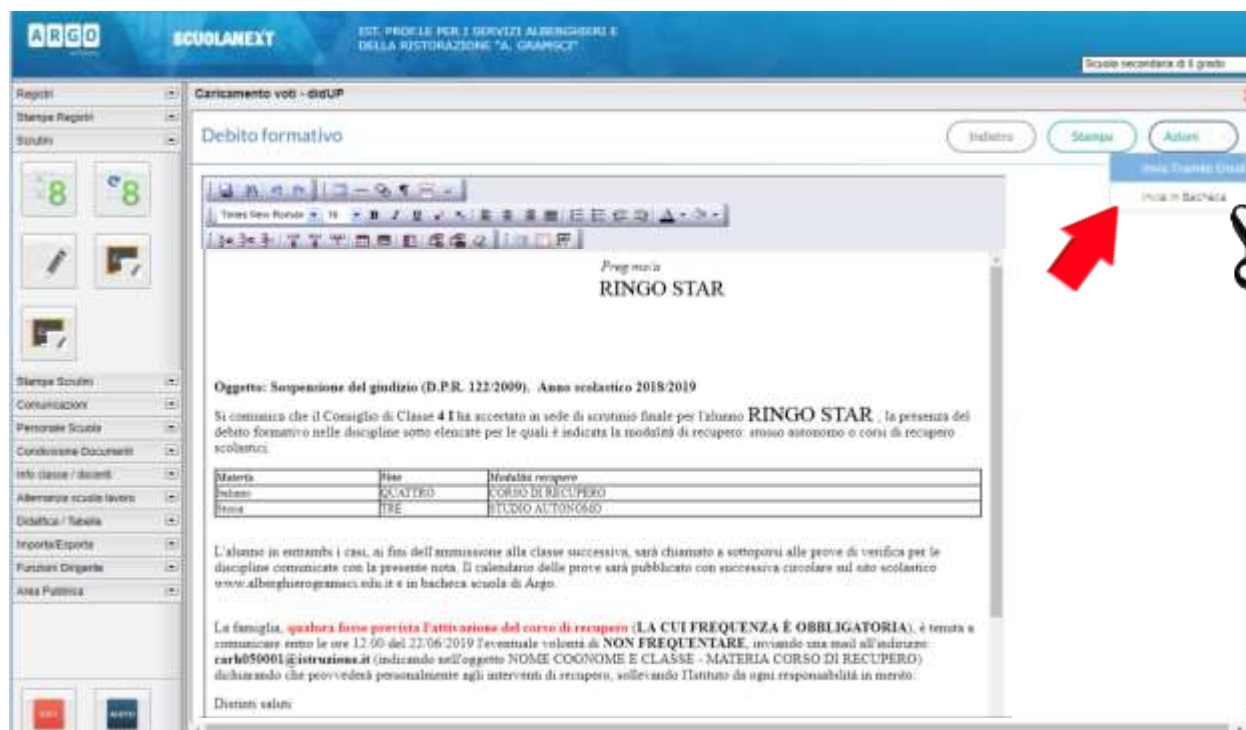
ARGO

SCUOLANEXT

IST. PROF.LE PER I SERVIZI ALBERGHIERI E DELLA RISTORAZIONE "A. GRAMSCI"

Scuola secondaria di II grado

Registri
Stampe Registri
Scrutini

Stampe Scrutini
Comunicazioni
Personale Scuola
Condivisione Documenti
Info classe / docenti
Alternanza scuola lavoro
Didattica / Tabelle
Importa/Esporta
Funzioni Dirigente
Area Pubblica

Caricamento voti - didUP

Debito formativo

Indietro
Stampa
Azioni

Invia Tramite Email
Invia in Bacheca

Times New Roman

Preg.mo/a
RINGO STAR

Oggetto: Sospensione del giudizio (D.P.R. 122/2009). Anno scolastico 2018/2019

Si comunica che il Consiglio di Classe 4 I ha accertato in sede di scrutinio finale per l'alunno RINGO STAR , la presenza del debito formativo nelle discipline sotto elencate per le quali è indicata la modalità di recupero: studio autonomo o corsi di recupero scolastici.

| Materia | Voto | Modalità recupero |
|---|---|---|
| Italiano | QUATTRO | CORSO DI RECUPERO |
| Storia | TRE | STUDIO AUTONOMO |

L'alunno in entrambi i casi, ai fini dell'ammissione alla classe successiva, sarà chiamato a sottoporsi alle prove di verifica per le discipline comunicate con la presente nota. Il calendario delle prove sarà pubblicato con successiva circolare sul sito scolastico www.alberghierogramsci.edu.it e in bacheca scuola di Argo.

La famiglia, qualora fosse prevista l'attivazione del corso di recupero (LA CUI FREQUENZA È OBBLIGATORIA), è tenuta a comunicare entro le ore 12:00 del 22/06/2019 l'eventuale volontà di NON FREQUENTARE, inviando una mail all'indirizzo: carh050001@istruzione.it (indicando nell'oggetto NOME COGNOME E CLASSE - MATERIA CORSO DI RECUPERO) dichiarando che provvederà personalmente agli interventi di recupero, sollevando l'Istituto da ogni responsabilità in merito.

Distinti saluti